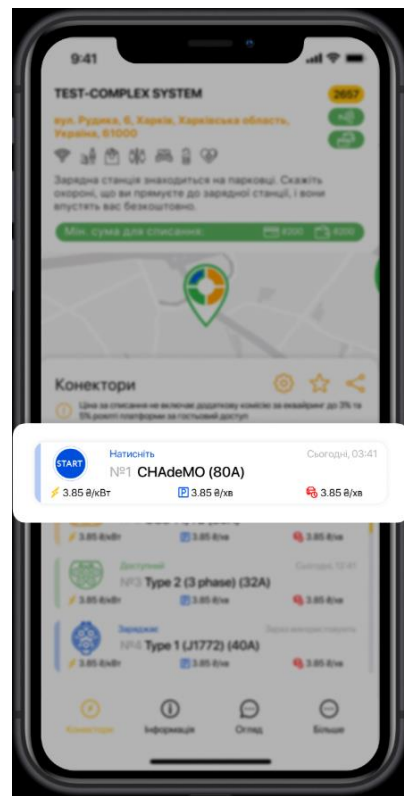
9:41

TEST-COMPLEX SYSTEM

2657

вул. Рудика, 8, Харків, Харківська область, Україна, 61000

Зарядна станція знаходиться на парковці. Скажіть охороні, що ви прямуєте до зарядної станції, і вони впустять вас безкоштовно.

Мін. сума для списання: 4200 4200

Конектори

Ціна за списання не включає додаткову комісію за еквайринг до 3% та 5% роялті платформи за гостьовий доступ.

START

Натисніть

Сьогодні, 03:41

№1 CHAdeMO (80A)

3.85 ₴/кВт

3.85 ₴/хв

3.85 ₴/хв

3.85 ₴/кВт

3.85 ₴/хв

3.85 ₴/хв

Доступний

Сьогодні, 12:41

№3 Type 2 (3 phase) (32A)

3.85 ₴/кВт

3.85 ₴/хв

3.85 ₴/хв

Заряджає

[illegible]

№4 Type 1 (J1772) (40A)

3.85 ₴/кВт

3.85 ₴/хв

3.85 ₴/хв

Конектори

Інформація

Огляд

Більше